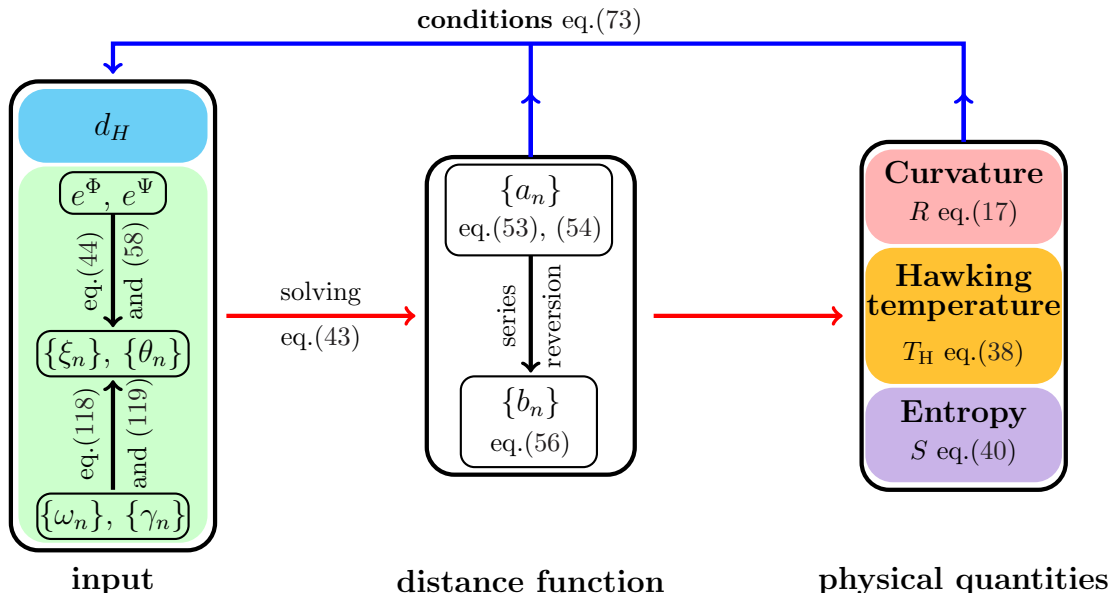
**conditions** eq.(73)

$d_H$

$e^{\Phi}$, $e^{\Psi}$

eq.(44) and (58)

$\{\xi_n\}$, $\{\theta_n\}$

eq.(118) and (119)

$\{\omega_n\}$, $\{\gamma_n\}$

**input**

solving

eq.(43)

$\{a_n\}$
eq.(53), (54)

series reversion

$\{b_n\}$
eq.(56)

**distance function**

**Curvature**
$R$ eq.(17)

**Hawking temperature**
$T_{\mathrm{H}}$ eq.(38)

**Entropy**
$S$ eq.(40)

**physical quantities**